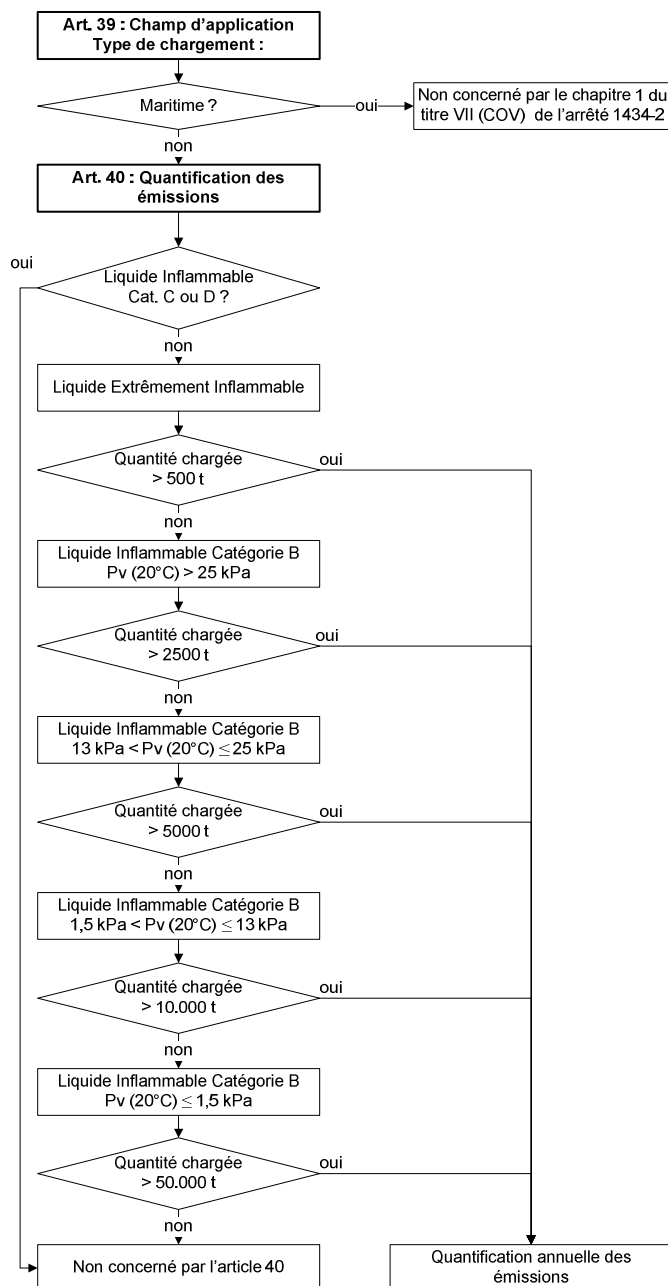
Art. 39 : Champ d'application
Type de chargement :

Maritime ?

oui

Non concerné par le chapitre 1 du titre VII (COV) de l'arrêté 1434-2

non

Art. 40 : Quantification des émissions

oui

Liquide Inflammable Cat. C ou D ?

non

Liquide Extrêmement Inflammable

Quantité chargée > 500 t

oui

non

Liquide Inflammable Catégorie B
Pv (20°C) > 25 kPa

Quantité chargée > 2500 t

oui

non

Liquide Inflammable Catégorie B
13 kPa < Pv (20°C) $\leq$ 25 kPa

Quantité chargée > 5000 t

oui

non

Liquide Inflammable Catégorie B
1,5 kPa < Pv (20°C) $\leq$ 13 kPa

Quantité chargée > 10.000 t

oui

non

Liquide Inflammable Catégorie B
Pv (20°C) $\leq$ 1,5 kPa

Quantité chargée > 50.000 t

oui

non

Non concerné par l'article 40

Quantification annuelle des émissions